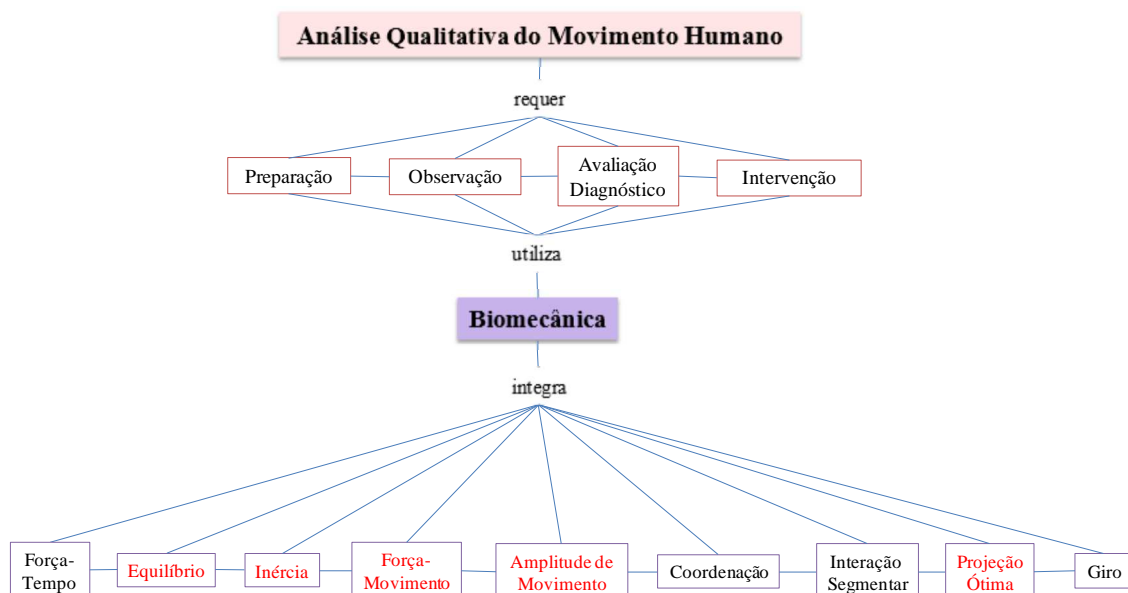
Análise Qualitativa do Movimento Humano

requer

Preparação

Observação

Avaliação Diagnóstico

Intervenção

utiliza

Biomecânica

integra

Força-Tempo

Equilíbrio

Inércia

Força-Movimento

Amplitude de Movimento

Coordenação

Interação Segmentar

Projeção Ótima

Giro